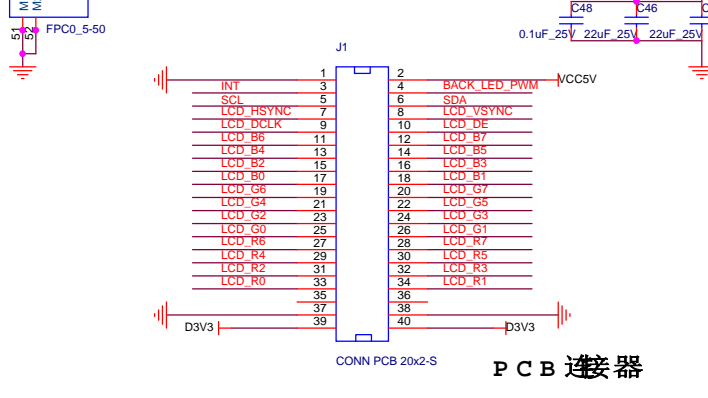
FPC0_5-50

51 52

C48
C46
0.1uF_25V 22uF_25V 22uF_25V

J1

VCC5V

| Left signal | Pin | Pin | Right signal |
|---|---|---|---|
| | 1 | 2 | |
| INT | 3 | 4 | BACK_LED_PWM |
| SCL | 5 | 6 | SDA |
| LCD_HSYNC | 7 | 8 | LCD_VSYNC |
| LCD_DCLK | 9 | 10 | LCD_DE |
| LCD_B6 | 11 | 12 | LCD_B7 |
| LCD_B4 | 13 | 14 | LCD_B5 |
| LCD_B2 | 15 | 16 | LCD_B3 |
| LCD_B0 | 17 | 18 | LCD_B1 |
| LCD_G6 | 19 | 20 | LCD_G7 |
| LCD_G4 | 21 | 22 | LCD_G5 |
| LCD_G2 | 23 | 24 | LCD_G3 |
| LCD_G0 | 25 | 26 | LCD_G1 |
| LCD_R6 | 27 | 28 | LCD_R7 |
| LCD_R4 | 29 | 30 | LCD_R5 |
| LCD_R2 | 31 | 32 | LCD_R3 |
| LCD_R0 | 33 | 34 | LCD_R1 |
| | 35 | 36 | |
| | 37 | 38 | |
| D3V3 | 39 | 40 | D3V3 |

CONN PCB 20x2-S

PCB 连接器